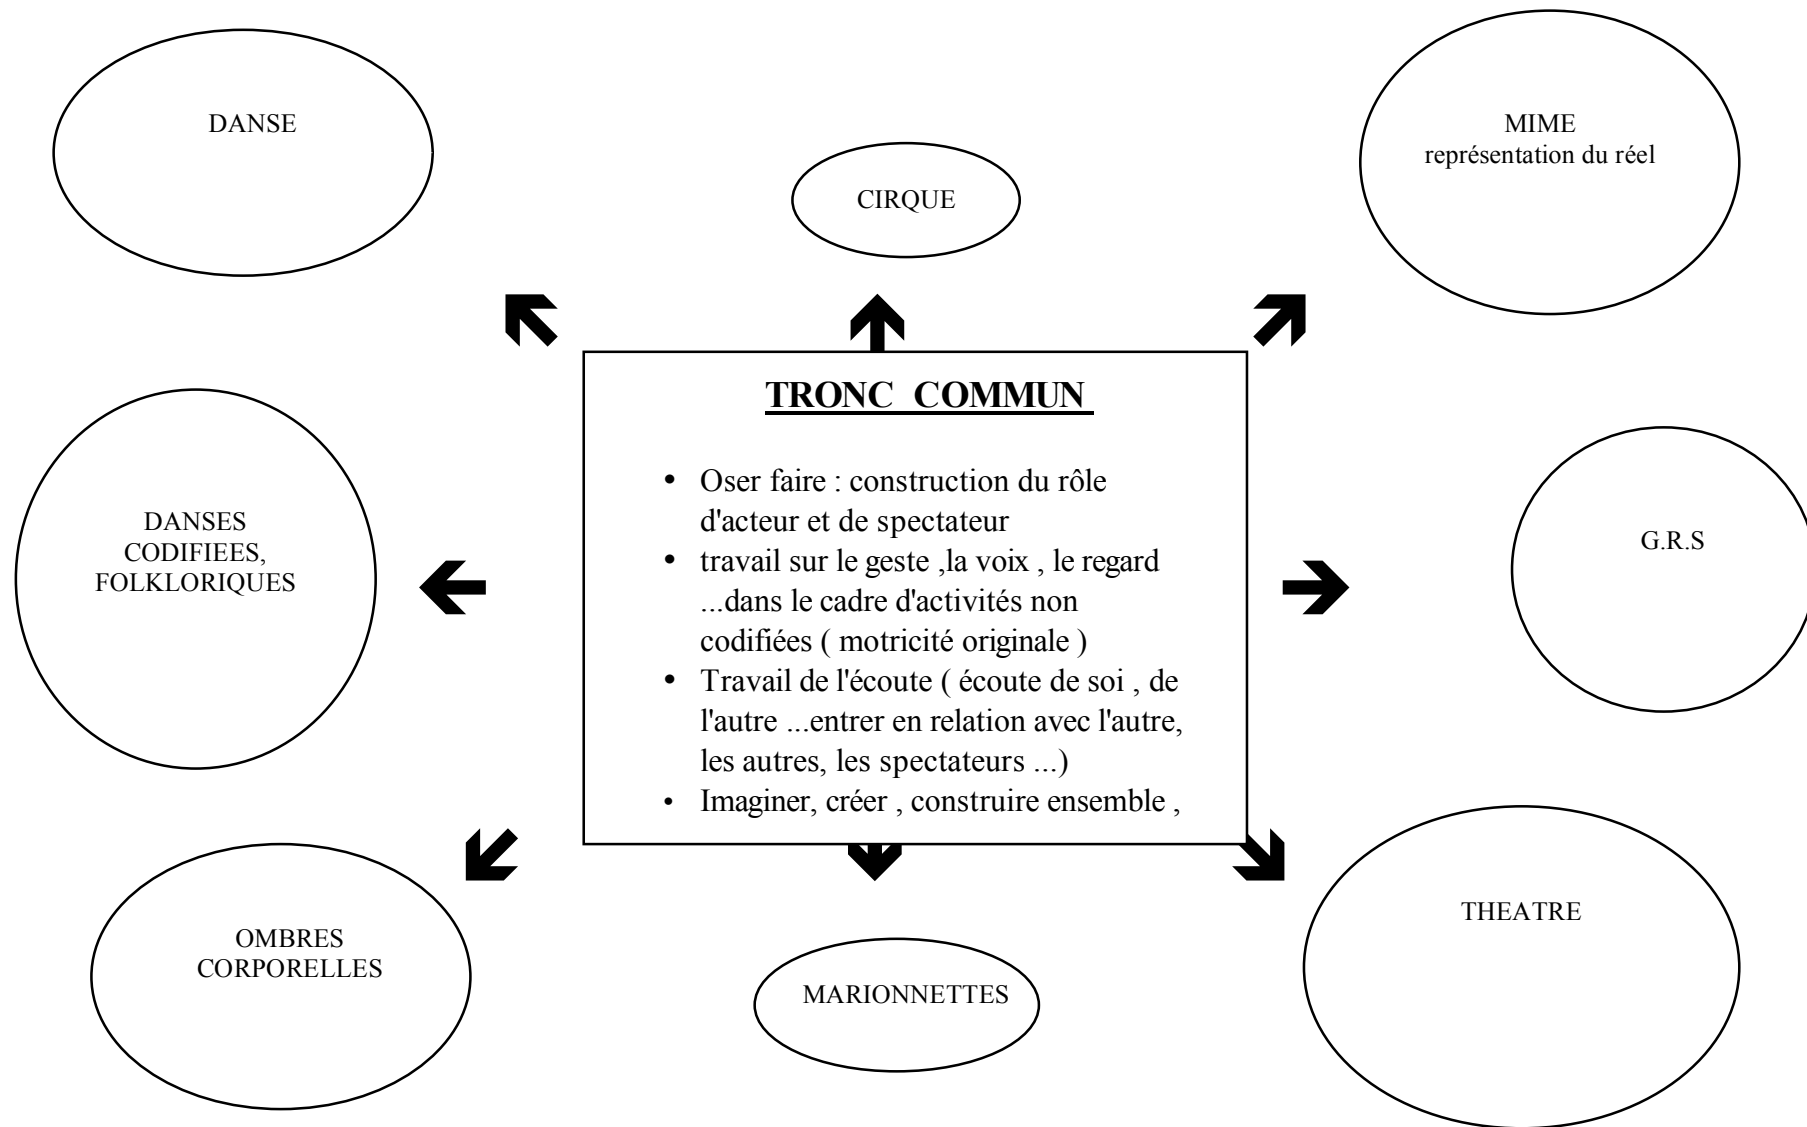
DANSE

CIRQUE

MIME
représentation du réel

TRONC COMMUN

- Oser faire : construction du rôle d'acteur et de spectateur
- travail sur le geste ,la voix , le regard ...dans le cadre d'activités non codifiées ( motricité originale )
- Travail de l'écoute ( écoute de soi , de l'autre ...entrer en relation avec l'autre, les autres, les spectateurs ...)
- Imaginer, créer , construire ensemble ,

DANSES CODIFIEES, FOLKLORIQUES

G.R.S

OMBRES CORPORELLES

MARIONNETTES

THEATRE